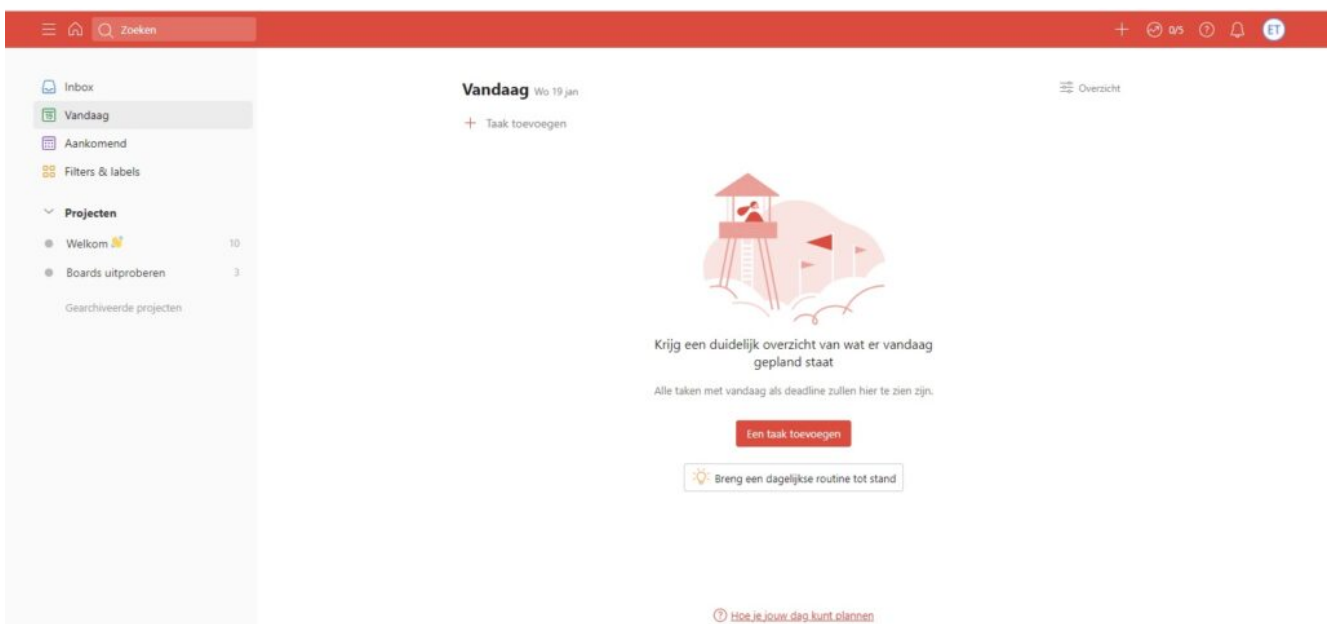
Zoeken

0/5

ET

Inbox

Vandaag

Aankomend

Filters & labels

Projecten

Welkom 10

Boards uitproberen 3

Gearchiveerde projecten

Vandaag Wo 19 jan

Overzicht

+ Taak toevoegen

Krijg een duidelijk overzicht van wat er vandaag gepland staat

Alle taken met vandaag als deadline zullen hier te zien zijn.

Een taak toevoegen

Breng een dagelijkse routine tot stand

Hoe je jouw dag kunt plannen